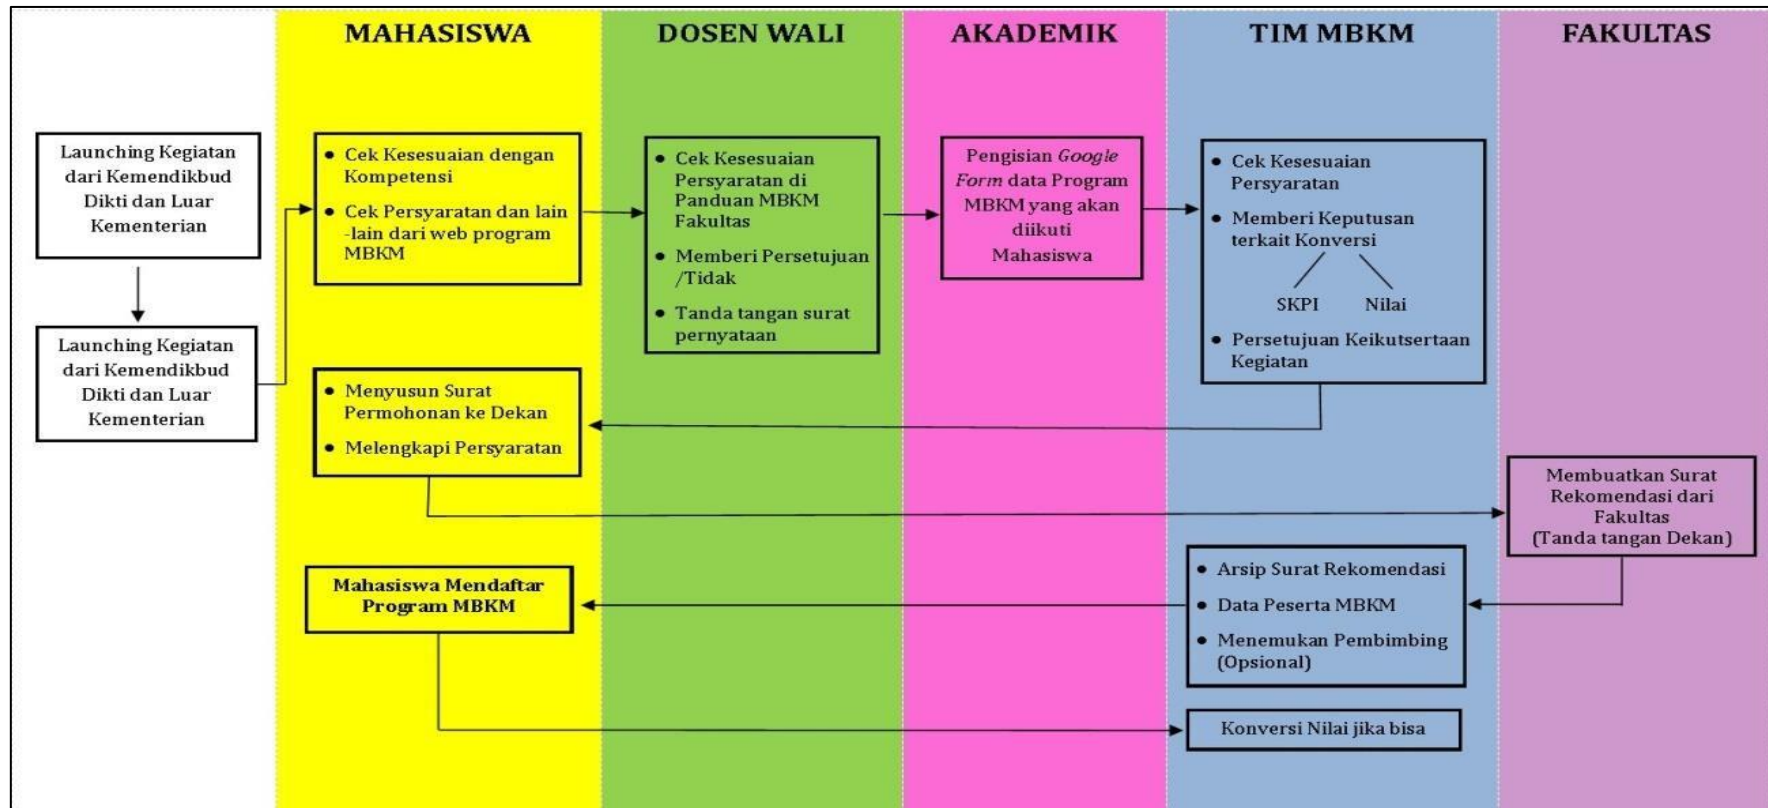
MAHASISWA

DOSEN WALI

AKADEMIK

TIM MBKM

FAKULTAS

Launching Kegiatan dari Kemendikbud Dikti dan Luar Kementerian

Launching Kegiatan dari Kemendikbud Dikti dan Luar Kementerian

• Cek Kesesuaian dengan Kompetensi
• Cek Persyaratan dan lain -lain dari web program MBKM

• Cek Kesesuaian Persyaratan di Panduan MBKM Fakultas
• Memberi Persetujuan /Tidak
• Tanda tangan surat pernyataan

Pengisian *Google Form* data Program MBKM yang akan diikuti Mahasiswa

• Cek Kesesuaian Persyaratan
• Memberi Keputusan terkait Konversi

SKPI

Nilai

• Persetujuan Keikutsertaan Kegiatan

• Menyusun Surat Permohonan ke Dekan
• Melengkapi Persyaratan

Membuatkan Surat Rekomendasi dari Fakultas (Tanda tangan Dekan)

Mahasiswa Mendaftar Program MBKM

• Arsip Surat Rekomendasi
• Data Peserta MBKM
• Menemukan Pembimbing (Opsional)

Konversi Nilai jika bisa